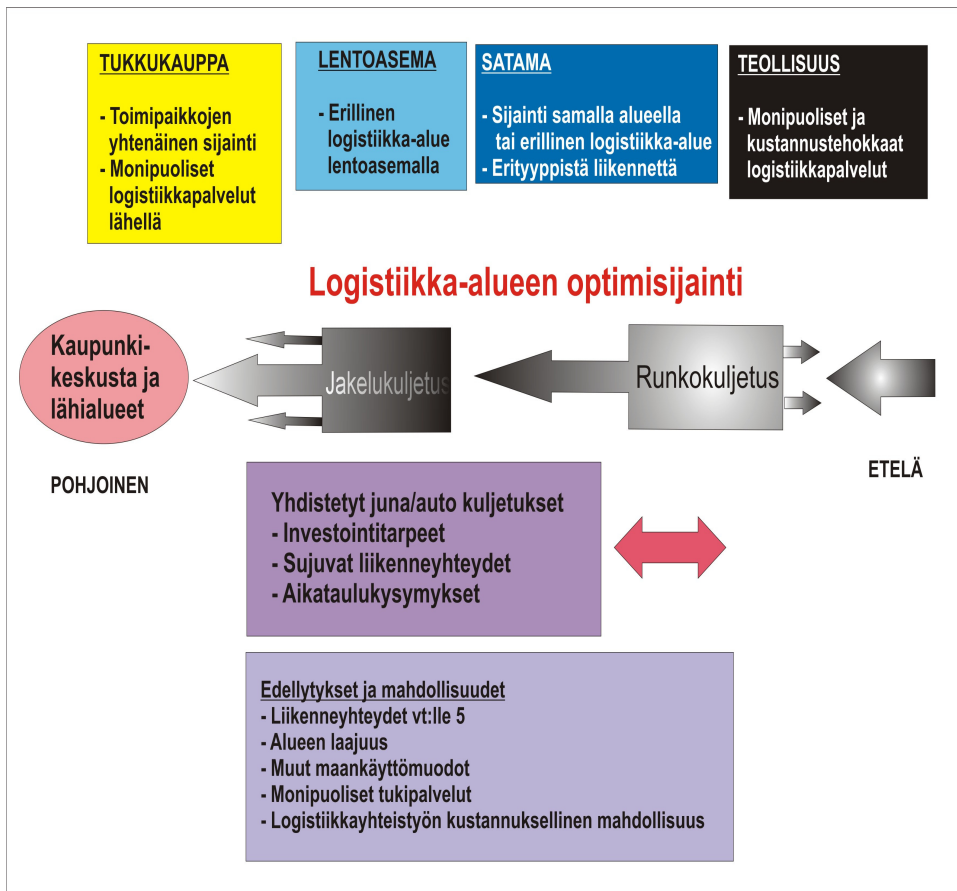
TUKKUKAUPPA

- Toimipaikkojen yhtenäinen sijainti
- Monipuoliset logistiikkapalvelut lähellä

LENTOASEMA

- Erillinen logistiikka-alue lentoasemalla

SATAMA

- Sijainti samalla alueella tai erillinen logistiikka-alue
- Erityyppistä liikennettä

TEOLLISUUS

- Monipuoliset ja kustannustehokkaat logistiikkapalvelut

Logistiikka-alueen optimisijainti

Kaupunki-keskusta ja lähialueet

Jakelukuljetus

Runkokuljetus

POHJOINEN

ETELÄ

Yhdistetyt juna/auto kuljetukset
- Investointitarpeet
- Sujuvat liikenneyhteydet
- Aikataulukysymykset

Edellytykset ja mahdollisuudet
- Liikenneyhteydet vt:lle 5
- Alueen laajuus
- Muut maankäyttömuodot
- Monipuoliset tukipalvelut
- Logistiikkayhteistyön kustannuksellinen mahdollisuus